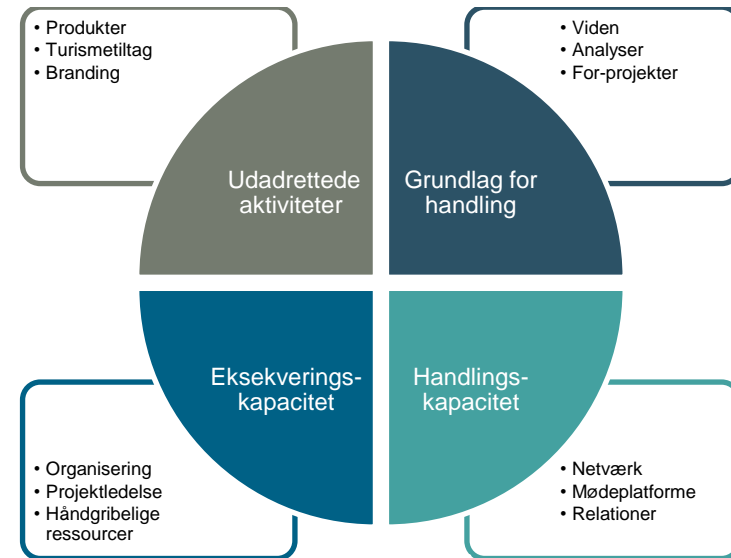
• Produkter
• Turismetiltag
• Branding

• Viden
• Analyser
• For-projekter

Udadrettede aktiviteter

Grundlag for handling

Eksekveringskapacitet

Handlingskapacitet

• Organisering
• Projektledelse
• Håndgribelige ressourcer

• Netværk
• Mødeplatforme
• Relationer